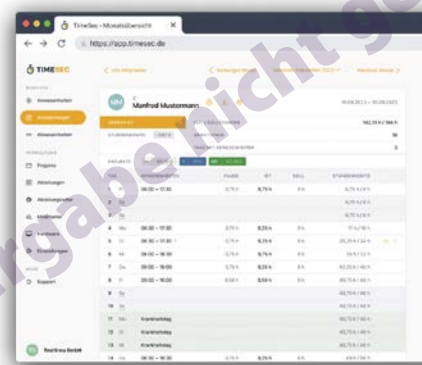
TimeSec - Monatsübersicht
https://app.timesec.de

TIMESEC

Anwesenheiten
Arbeitszeiten
Abwesenheiten
Projekte
Abteilungen
Mitarbeiter
Fuhrpark
Einstellungen
Support

Manfred Mustermann

Krankheitstag
Krankheitstag
Krankheitstag

Musterfirma GmbH

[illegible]gabe nicht ge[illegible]